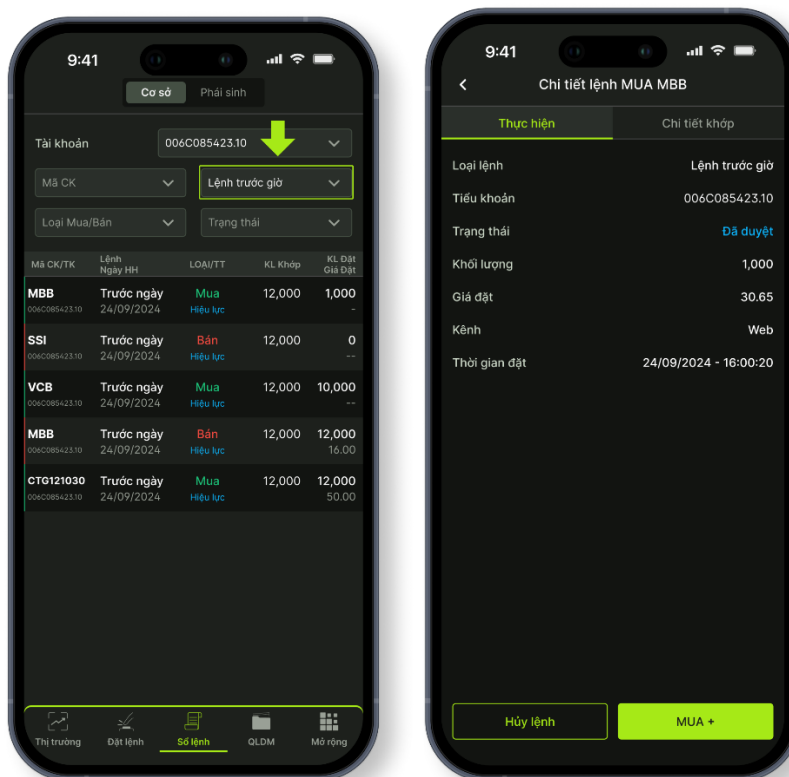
9:41

Cơ sở | Phái sinh

Tài khoản 006C085423.10

Mã CK

Lệnh trước giờ

Loại Mua/Bán

Trạng thái

| Mã CK/TK | Lệnh Ngày HH | LOẠI/TT | KL Khớp | KL Đặt Giá Đặt |
|---|---|---|---|---|
| MBB 006C085423.10 | Trước ngày 24/09/2024 | Mua Hiệu lực | 12,000 | 1,000 - |
| SSI 006C085423.10 | Trước ngày 24/09/2024 | Bán Hiệu lực | 12,000 | 0 -- |
| VCB 006C085423.10 | Trước ngày 24/09/2024 | Mua Hiệu lực | 12,000 | 10,000 -- |
| MBB 006C085423.10 | Trước ngày 24/09/2024 | Bán Hiệu lực | 12,000 | 12,000 16.00 |
| CTG121030 006C085423.10 | Trước ngày 24/09/2024 | Mua Hiệu lực | 12,000 | 12,000 50.00 |

Thị trường | Đặt lệnh | Sổ lệnh | QLDM | Mở rộng

9:41

Chi tiết lệnh MUA MBB

Thực hiện | Chi tiết khớp

Loại lệnh: Lệnh trước giờ
Tiểu khoản: 006C085423.10
Trạng thái: Đã duyệt
Khối lượng: 1,000
Giá đặt: 30.65
Kênh: Web
Thời gian đặt: 24/09/2024 - 16:00:20

Hủy lệnh | MUA +